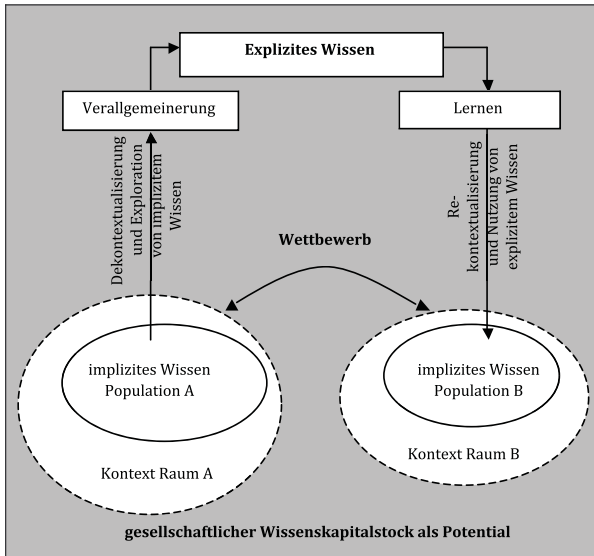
Explizites Wissen

Verallgemeinerung

Lernen

Dekontextualisierung und Exploration von implizitem Wissen

Re-kontextualisierung und Nutzung von explizitem Wissen

Wettbewerb

implizites Wissen Population A

Kontext Raum A

implizites Wissen Population B

Kontext Raum B

gesellschaftlicher Wissenskapitalstock als Potential